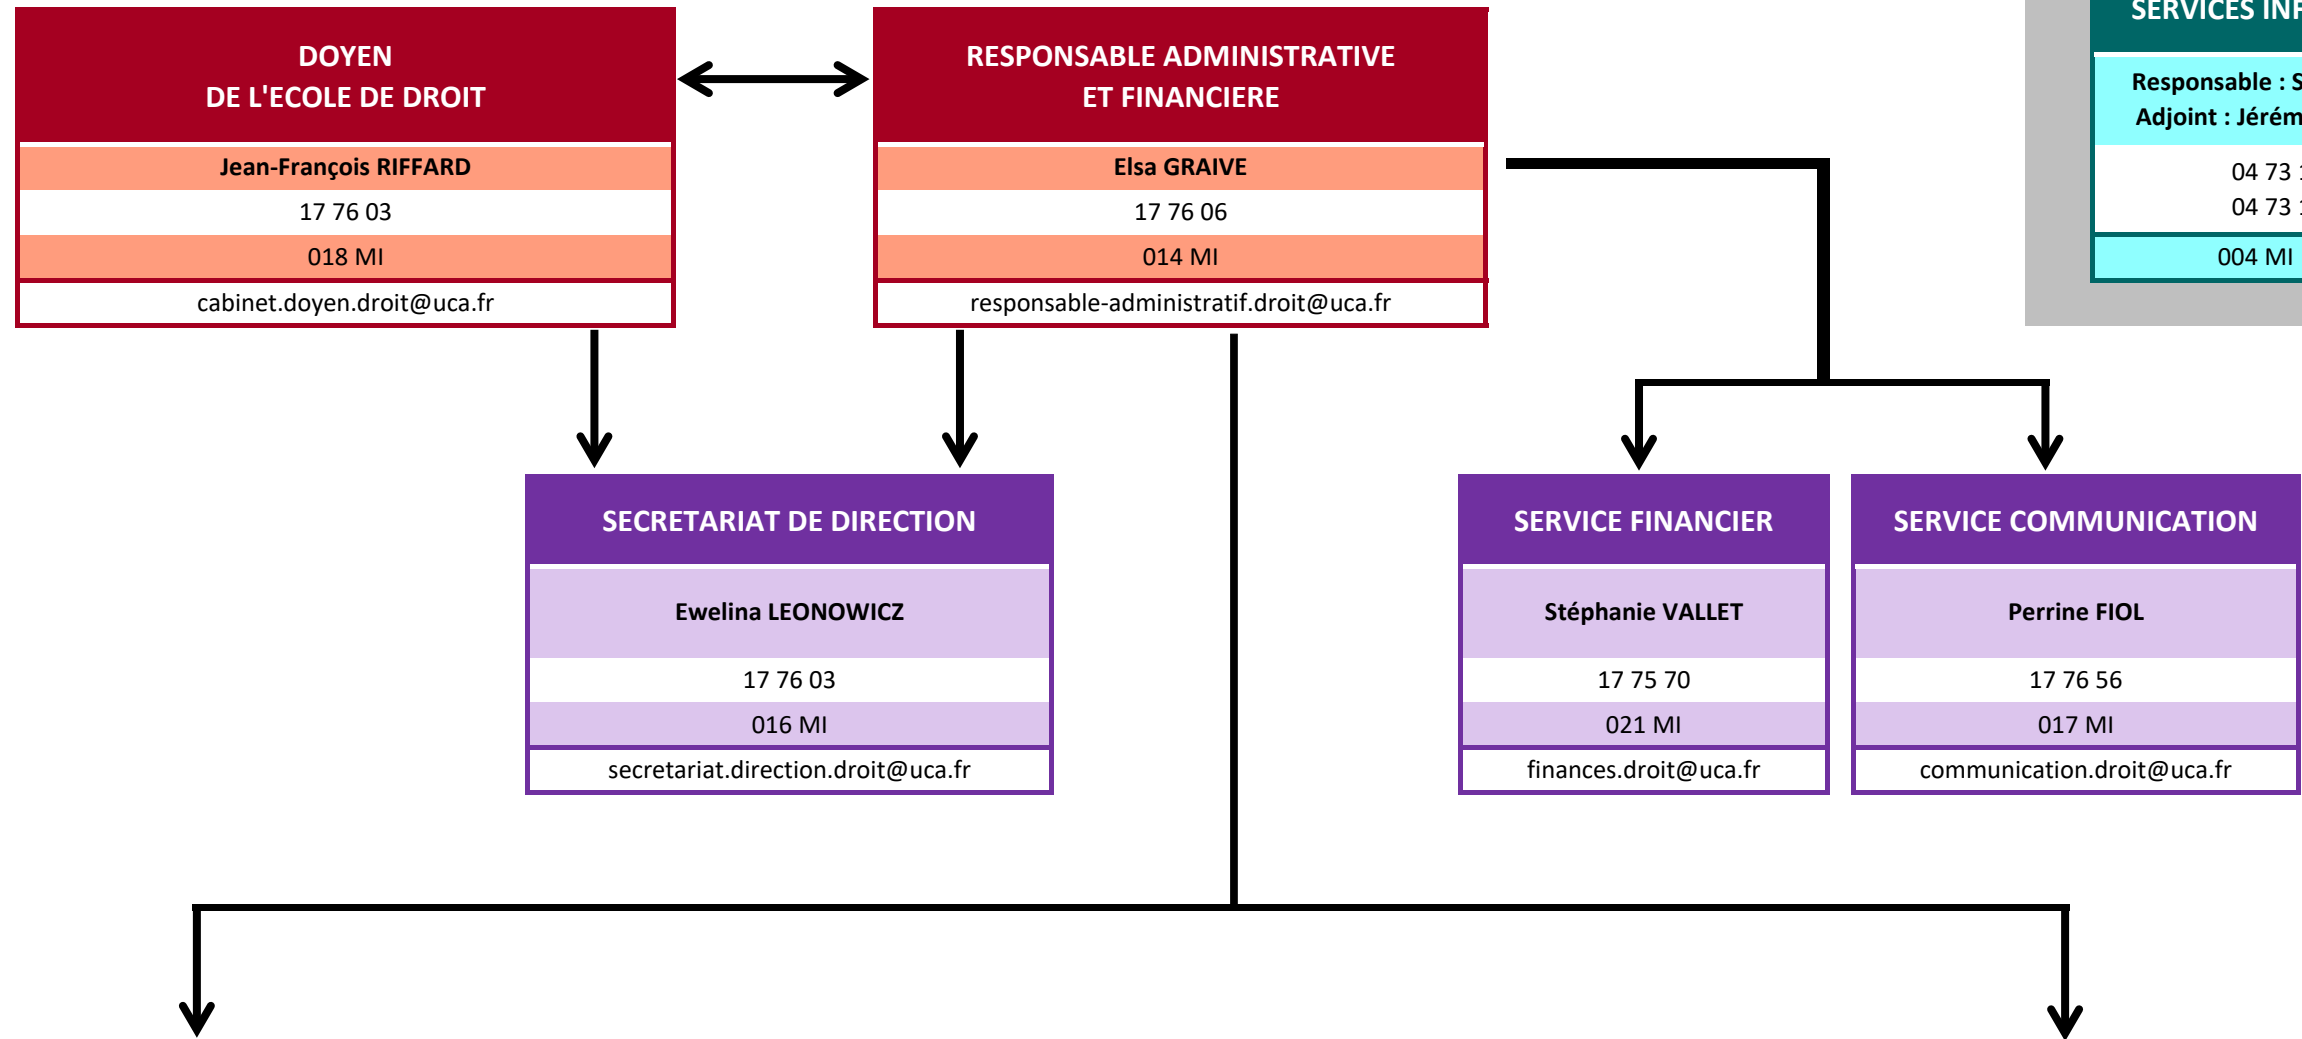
DOYEN
DE L'ECOLE DE DROIT

Jean-François RIFFARD

17 76 03

018 MI

cabinet.doyen.droit@uca.fr

RESPONSABLE ADMINISTRATIVE
ET FINANCIERE

Elsa GRAIVE

17 76 06

014 MI

responsable-administratif.droit@uca.fr

SERVICES INF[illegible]

Responsable : S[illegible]
Adjoint : Jérém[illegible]

04 73 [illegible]
04 73 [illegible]

004 MI

SECRETARIAT DE DIRECTION

Ewelina LEONOWICZ

17 76 03

016 MI

secretariat.direction.droit@uca.fr

SERVICE FINANCIER

Stéphanie VALLET

17 75 70

021 MI

finances.droit@uca.fr

SERVICE COMMUNICATION

Perrine FIOL

17 76 56

017 MI

communication.droit@uca.fr